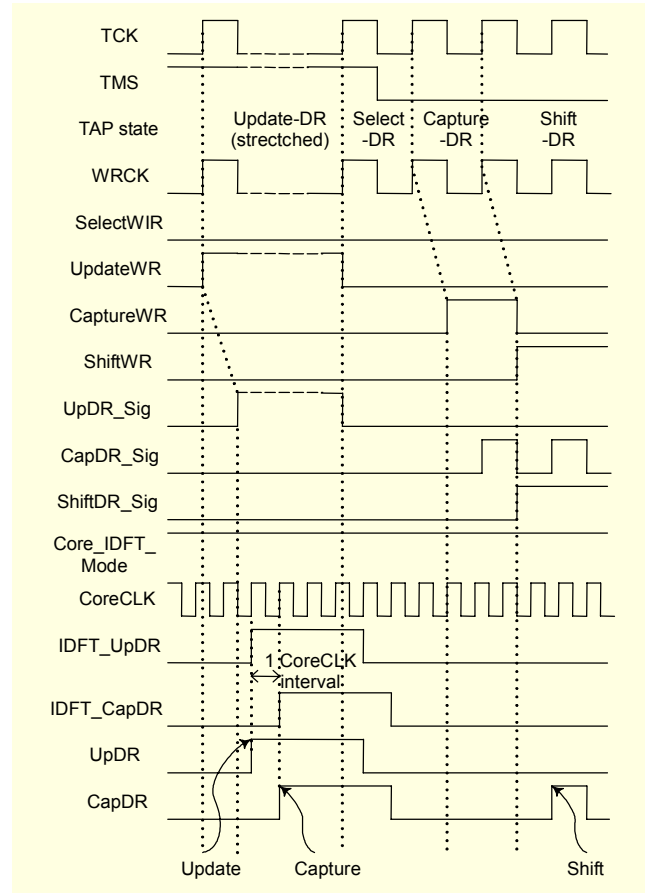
TCK

TMS

TAP state

Update-DR (strectched)

Select -DR

Capture -DR

Shift -DR

WRCK

SelectWIR

UpdateWR

CaptureWR

ShiftWR

UpDR_Sig

CapDR_Sig

ShiftDR_Sig

Core_IDFT_ Mode

CoreCLK

IDFT_UpDR

1 CoreCLK interval

IDFT_CapDR

UpDR

CapDR

Update

Capture

Shift